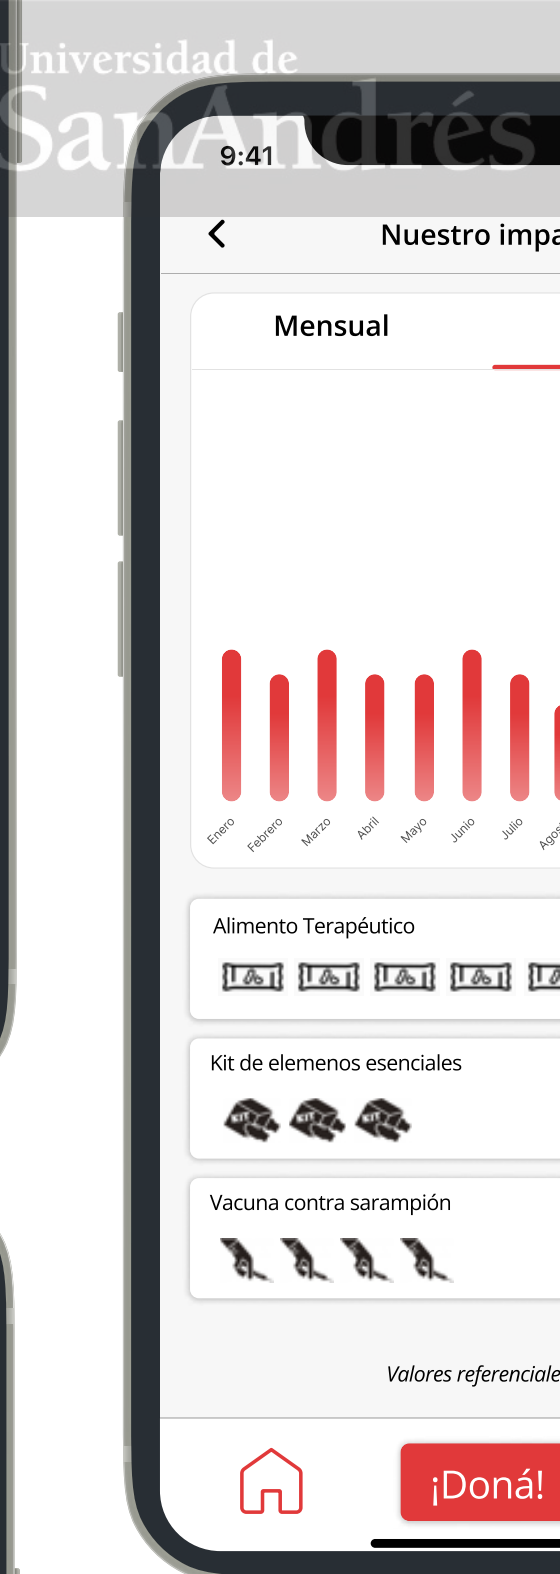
Universidad de
SanAndrés

9:41

Nuestro impa

Mensual

Enero
Febrero
Marzo
Abril
Mayo
Junio
Julio
Agos

Alimento Terapéutico

Kit de elemenos esenciales

Vacuna contra sarampión

Valores referenciale

¡Doná!